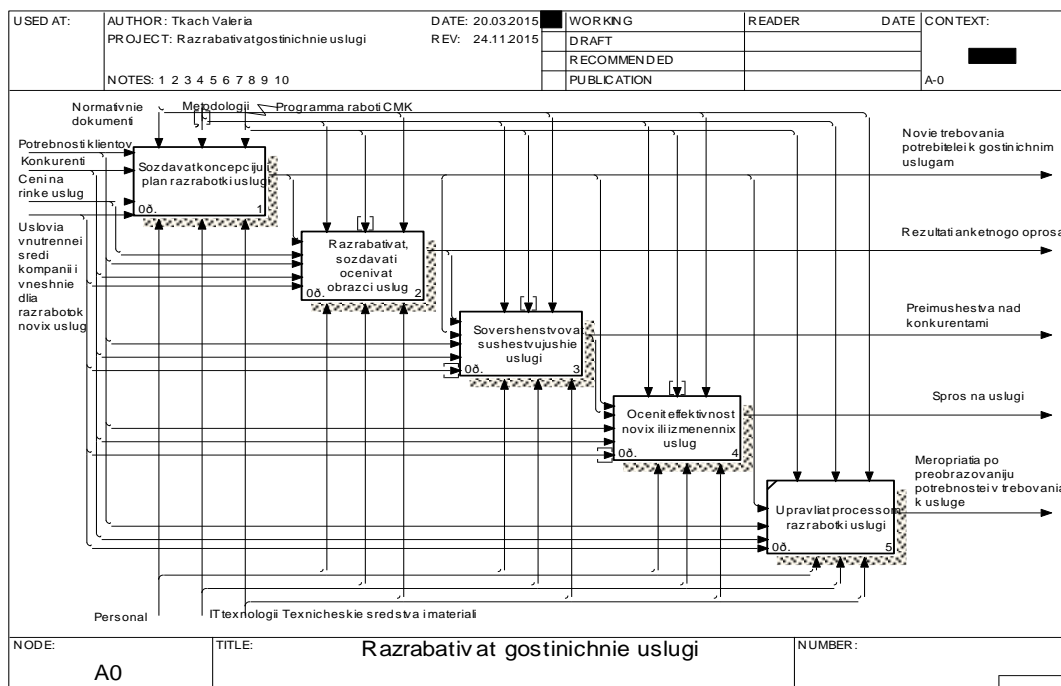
| USED AT: | AUTHOR: Tkach Valeria | DATE: 20.03.2015 | WORKING | READER | DATE | CONTEXT: |
|---|---|---|---|---|---|---|
| | PROJECT: Razrabativatgostinichnie uslugi | REV: 24.11.2015 | DRAFT | | | |
| | | | RECOMMENDED | | | |
| | NOTES: 1 2 3 4 5 6 7 8 9 10 | | PUBLICATION | | | A-0 |

Normativnie dokumenti

Metodologii

Programma raboti CMK

Potrebnosti klientov

Konkurenti

Ceni na rinke uslug

Uslovia vnutrennei sredi kompanii i vneshnie dlia razrabotok novix uslug

Sozdavat koncepciju i plan razrabotki uslug

0ð. 1

Razrabativat, sozdavati ocenivat obrazci uslug

0ð. 2

Sovershenstvovat sushestvujushie uslugi

0ð. 3

Ocenit effektivnost novix ili izmenennix uslug

0ð. 4

Upravliat processom razrabotki uslugi

0ð. 5

Novie trebovania potrebitelei k gostinichnim uslugam

Rezultati anketnogo oprosa

Preimushestva nad konkurentami

Spros na uslugi

Meropriatia po preobrazovaniju potrebnostei v trebovania k usluge

Personal

IT texnologii Texnicheskie sredstva i materiali

NODE: A0

TITLE: Razrabativ at gostinichnie uslugi

NUMBER: